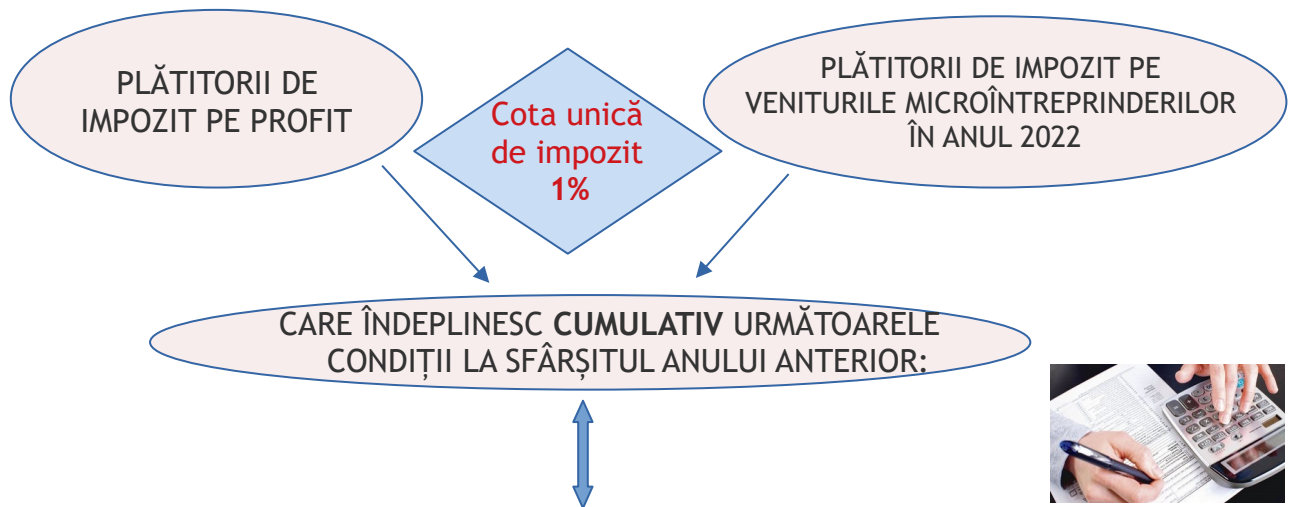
PLĂTITORII DE IMPOZIT PE PROFIT

Cota unică de impozit 1%

PLĂTITORII DE IMPOZIT PE VENITURILE MICROÎNTREPRINDERILOR ÎN ANUL 2022

CARE ÎNDEPLINESC **CUMULATIV** URMĂTOARELE CONDIȚII LA SFÂRȘITUL ANULUI ANTERIOR: